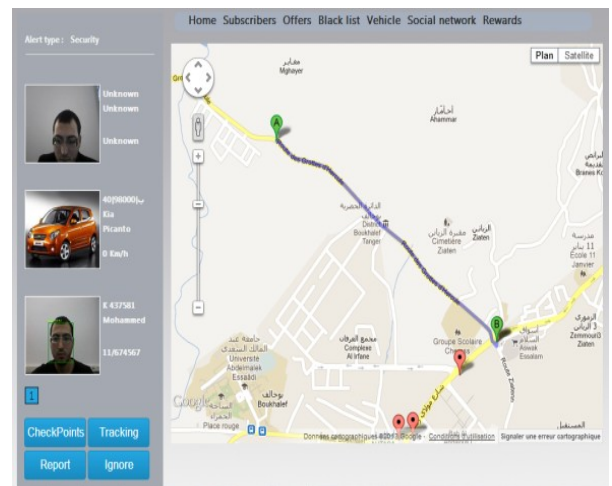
Home Subscribers Offers Black list Vehicle Social network Rewards

Alert type : Security

Unknown
Unknown
Unknown

40|98000|ب
Kia
Picanto
0 Km/h

K 437581
Mohammed
11/674567

1

CheckPoints
Tracking
Report
Ignore

Plan
Satellite

مغاير
Mghayer

A

B

احمامر
Ahammar

Boukhalef
Tanger

مقبرة الزياتن
Cimetière
Ziaten

الزياتن
Ziaten

مدرسة
11
يناير
École 11
Janvier

Zemmouri

Groupe Scolaire

مجمع العرفان
Complexe
Al Irfane

جامعة عبد
المالك السعدي
Université
Abdelmalek
Essaâdi

بوخالف
Boukhalef

Place rouge

Aouak
Essalam

Branes

Google

Données cartographiques ©2013 Google - Conditions d'utilisation Signaler une erreur cartographique